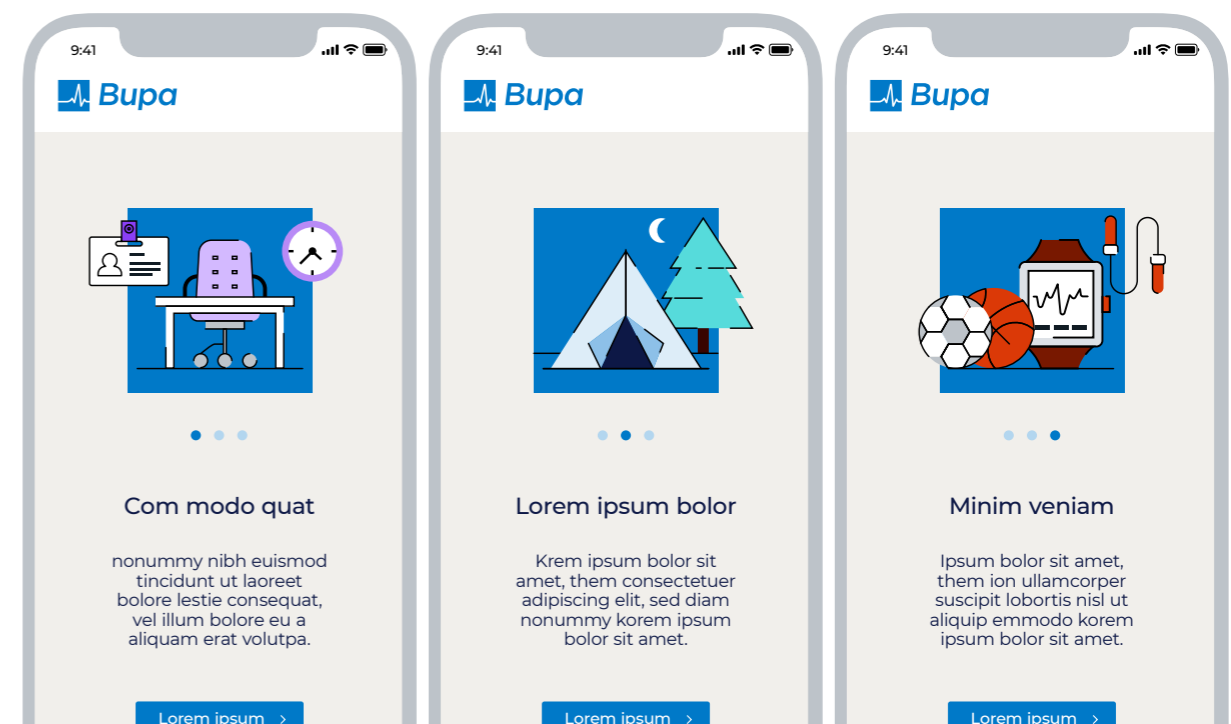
9:41

Bupa

Com modo quat

nonummy nibh euismod tincidunt ut laoreet bolore lestie consequat, vel illum bolore eu a aliquam erat volutpa.

Lorem ipsum >

9:41

Bupa

Lorem ipsum bolor

Krem ipsum bolor sit amet, them consectetuer adipiscing elit, sed diam nonummy korem ipsum bolor sit amet.

Lorem ipsum >

9:41

Bupa

Minim veniam

Ipsum bolor sit amet, them ion ullamcorper suscipit lobortis nisl ut aliquip emmodo korem ipsum bolor sit amet.

Lorem ipsum >